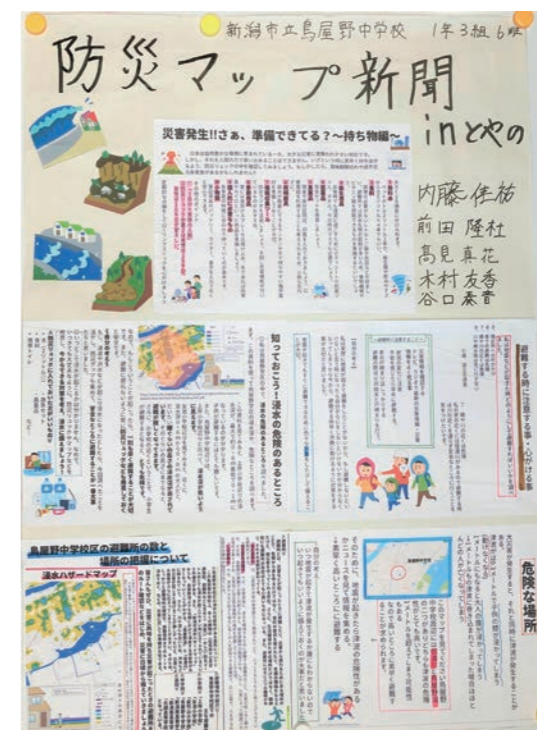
新潟市立鳥屋野中学校　1年3組 6班

防災マップ新聞

inとやの

災害発生!!さぁ、準備できてる？～持ち物編～

内藤佳祐
前田隆杜
高見真花
木村友香
谷口素音

知っておこう！浸水の危険のあるところ

避難する時に注意する事・心がける事

鳥屋野中学校区の避難所の数と場所の距離について

浸水ハザードマップ

危険な場所

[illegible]